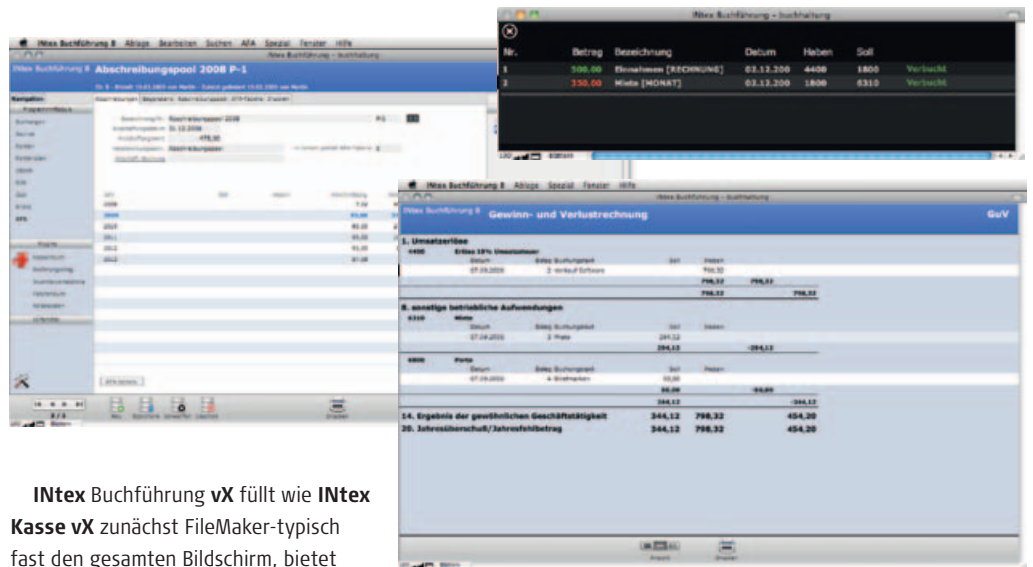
INtex Buchführung 8 Ablage Bearbeiten Suchen AFA Spezial Fenster Hilfe

INtex Buchführung 8 Abschreibungspool 2008 P-1

Navigation

AFA

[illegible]

INtex Buchführung - buchhaltung

| Nr. | Betrag | Bezeichnung | Datum | Haben | Soll | |
|---|---|---|---|---|---|---|
| 1 | 500,00 | Einnahmen [RECHNUNG] | 03.12.200 | 4400 | 1800 | Verbucht |
| 2 | 350,00 | Miete [MONAT] | 03.12.200 | 1800 | 6310 | Verbucht |

INtex Buchführung 8 Ablage Spezial Fenster Hilfe

INtex Buchführung 8 Gewinn- und Verlustrechnung GuV

1. Umsatzerlöse

4400 Erlöse 19% Umsatzsteuer

798,32

8. sonstige betriebliche Aufwendungen

6310 Miete

294,12

4800 Porto

50,00

344,12

14. Ergebnis der gewöhnlichen Geschäftstätigkeit 344,12 798,32 454,20

20. Jahresüberschuß/Jahresfehlbetrag 344,12 798,32 454,20

INtex Buchführung vX füllt wie INtex Kasse vX zunächst FileMaker-typisch fast den gesamten Bildschirm, bietet